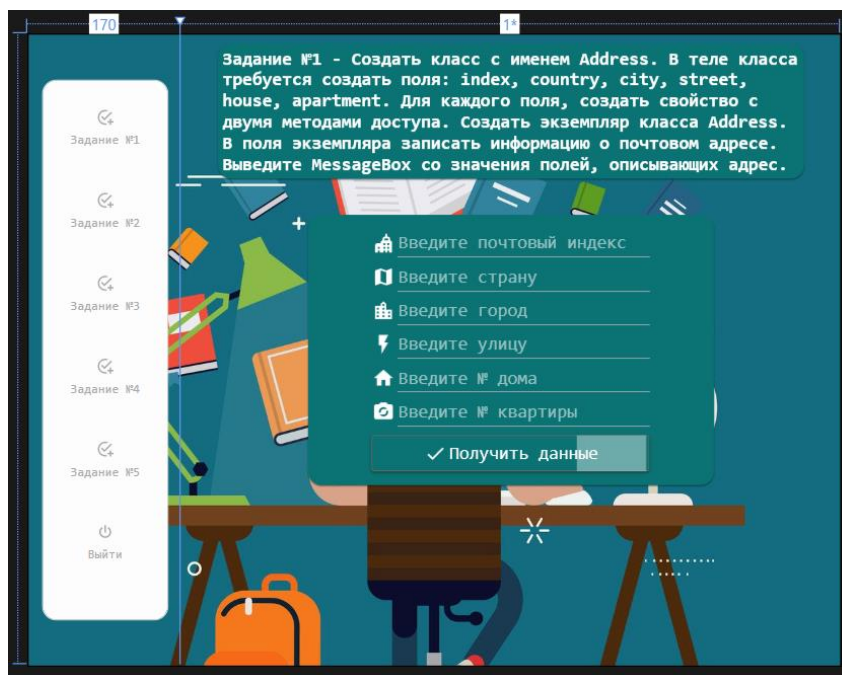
170

1*

Задание №1 - Создать класс с именем Address. В теле класса требуется создать поля: index, country, city, street, house, apartment. Для каждого поля, создать свойство с двумя методами доступа. Создать экземпляр класса Address. В поля экземпляра записать информацию о почтовом адресе. Выведите MessageBox со значения полей, описывающих адрес.

Задание №1

Задание №2

Задание №3

Задание №4

Задание №5

Выйти

Введите почтовый индекс

Введите страну

Введите город

Введите улицу

Введите № дома

Введите № квартиры

✓ Получить данные